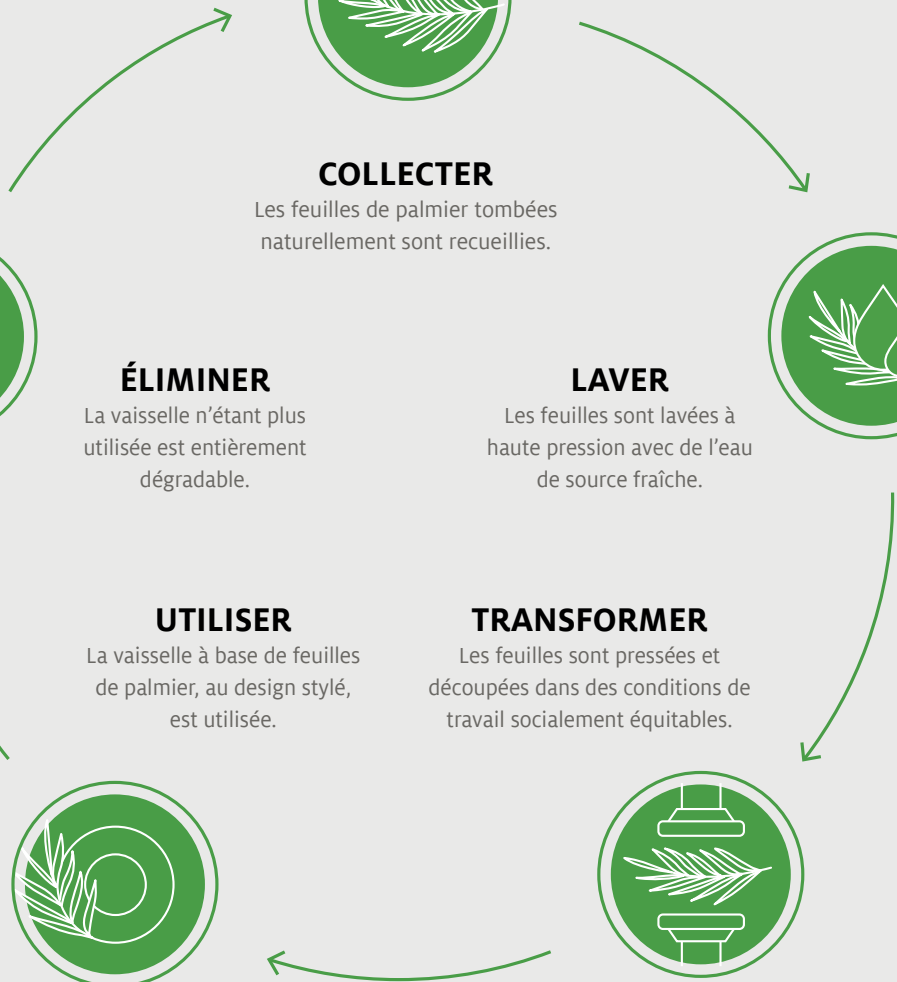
COLLECTER
Les feuilles de palmier tombées naturellement sont recueillies.

ÉLIMINER
La vaisselle n’étant plus utilisée est entièrement dégradable.

LAVER
Les feuilles sont lavées à haute pression avec de l’eau de source fraîche.

UTILISER
La vaisselle à base de feuilles de palmier, au design stylé, est utilisée.

TRANSFORMER
Les feuilles sont pressées et découpées dans des conditions de travail socialement équitables.